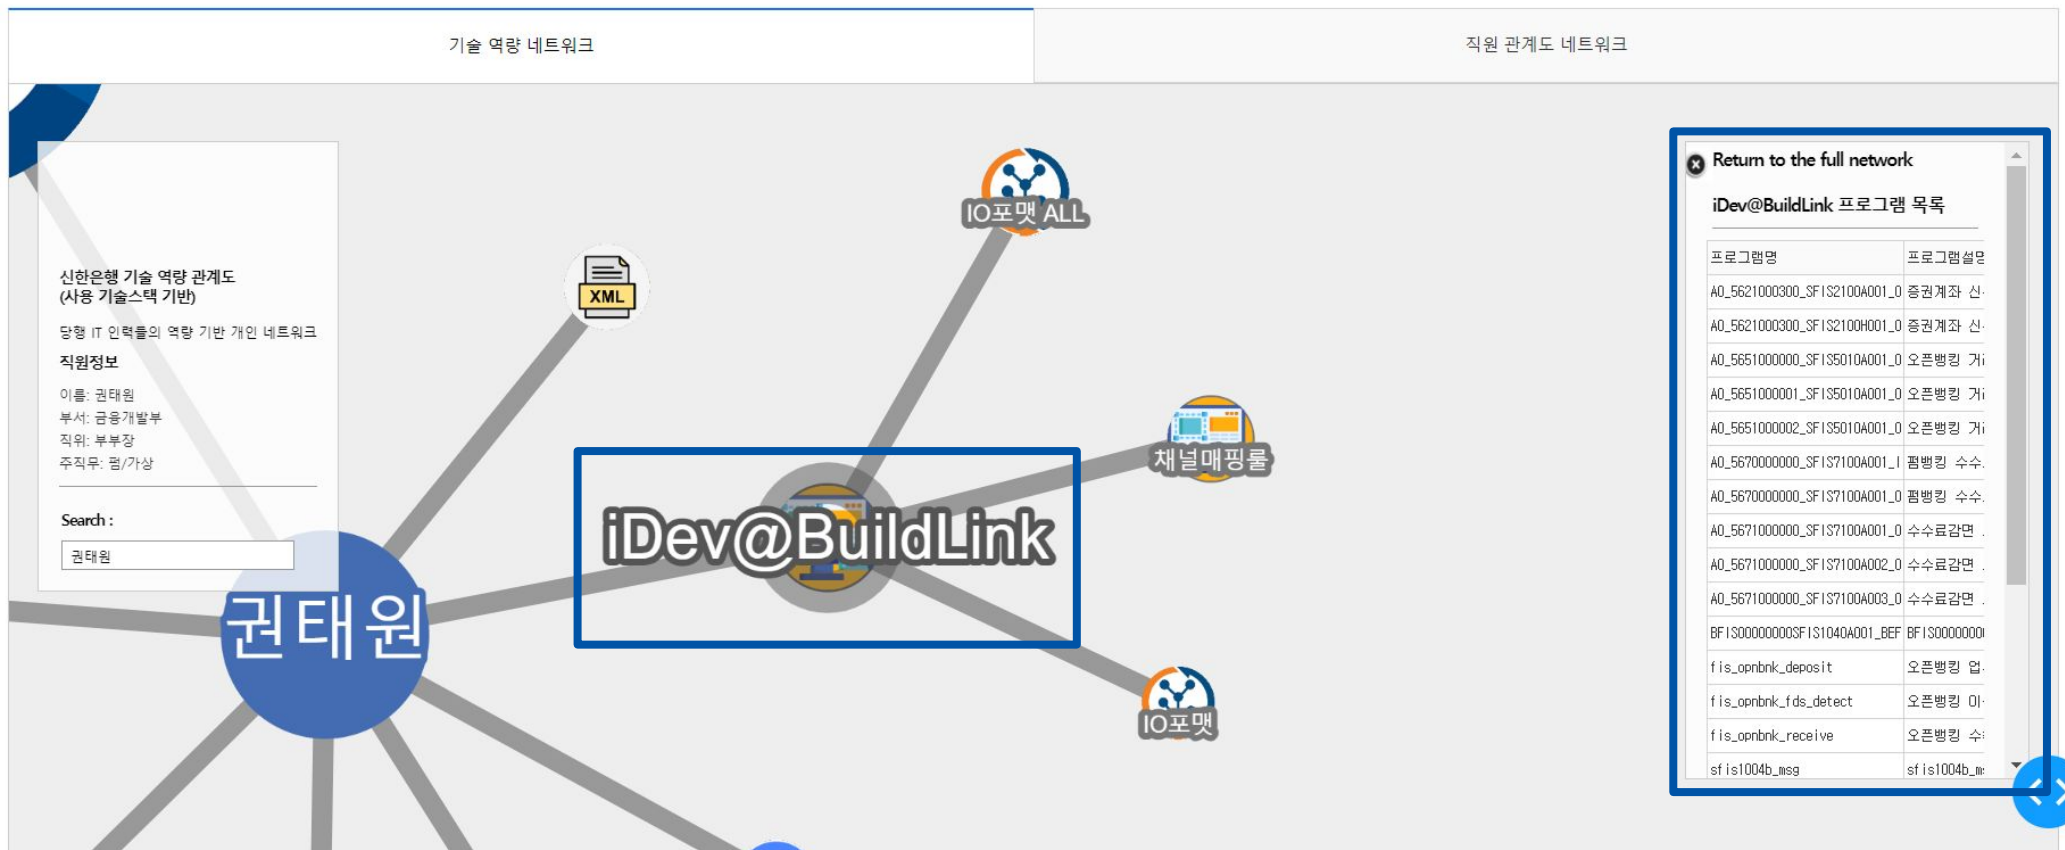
기술 역량 네트워크

직원 관계도 네트워크

신한은행 기술 역량 관계도
(사용 기술스택 기반)

당행 IT 인력들의 역량 기반 개인 네트워크

직원정보

이름: 권태원
부서: 금융개발부
직위: 부부장
주직무: 펌/가상

Search :

권태원

XML

IO포맷 ALL

채널매핑룰

iDev@BuildLink

권태원

IO포맷

Return to the full network

iDev@BuildLink 프로그램 목록

| 프로그램명 | 프로그램설명 |
|---|---|
| A0_5621000300_SFIS2100A001_0 | 증권계좌 신 |
| A0_5621000300_SFIS2100H001_0 | 증권계좌 신 |
| A0_5651000000_SFIS5010A001_0 | 오픈뱅킹 거 |
| A0_5651000001_SFIS5010A001_0 | 오픈뱅킹 거 |
| A0_5651000002_SFIS5010A001_0 | 오픈뱅킹 거 |
| A0_5670000000_SFIS7100A001_I | 펌뱅킹 수수 |
| A0_5670000000_SFIS7100A001_0 | 펌뱅킹 수수 |
| A0_5671000000_SFIS7100A001_0 | 수수료감면 |
| A0_5671000000_SFIS7100A002_0 | 수수료감면 |
| A0_5671000000_SFIS7100A003_0 | 수수료감면 |
| BFIS00000000SFIS1040A001_BEF | BFIS0000000 |
| fis_opnbnk_deposit | 오픈뱅킹 입 |
| fis_opnbnk_fds_detect | 오픈뱅킹 이 |
| fis_opnbnk_receive | 오픈뱅킹 수 |
| sfis1004b_msg | sfis1004b_m |